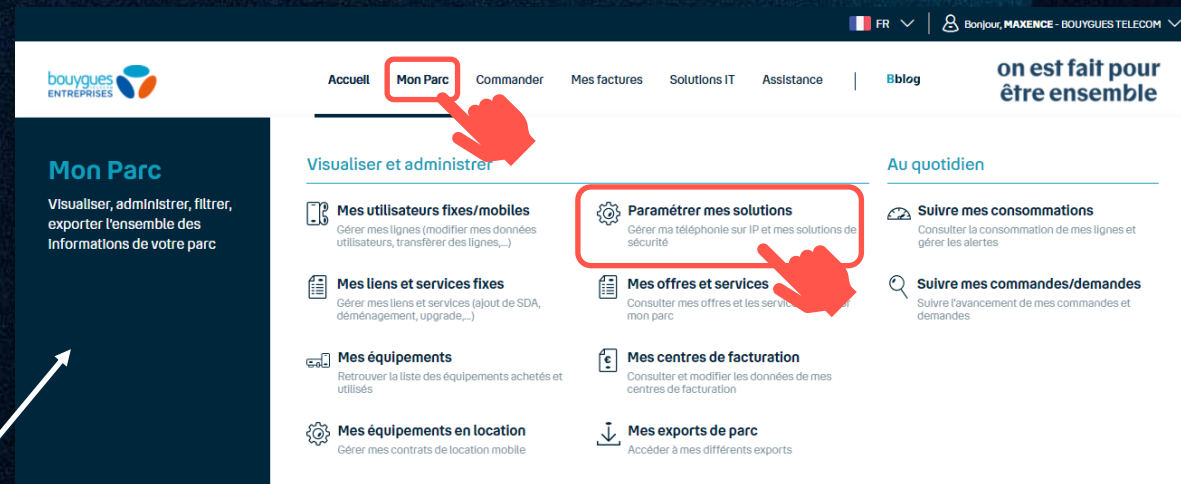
FR Bonjour, MAXENCE - BOUYGUES TELECOM

bouygues ENTREPRISES

Accueil Mon Parc Commander Mes factures Solutions IT Assistance Bblog

on est fait pour être ensemble

Mon Parc

Visualiser, administrer, filtrer, exporter l'ensemble des informations de votre parc

Visualiser et administrer

Mes utilisateurs fixes/mobiles
Gérer mes lignes (modifier mes données utilisateurs, transférer des lignes,...)

Paramétrer mes solutions
Gérer ma téléphonie sur IP et mes solutions de sécurité

Mes liens et services fixes
Gérer mes liens et services (ajout de SDA, déménagement, upgrade,...)

Mes offres et services
Consulter mes offres et les services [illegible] mon parc

Mes équipements
Retrouver la liste des équipements achetés et utilisés

Mes centres de facturation
Consulter et modifier les données de mes centres de facturation

Mes équipements en location
Gérer mes contrats de location mobile

Mes exports de parc
Accéder à mes différents exports

Au quotidien

Suivre mes consommations
Consulter la consommation de mes lignes et gérer les alertes

Suivre mes commandes/demandes
Suivre l'avancement de mes commandes et demandes